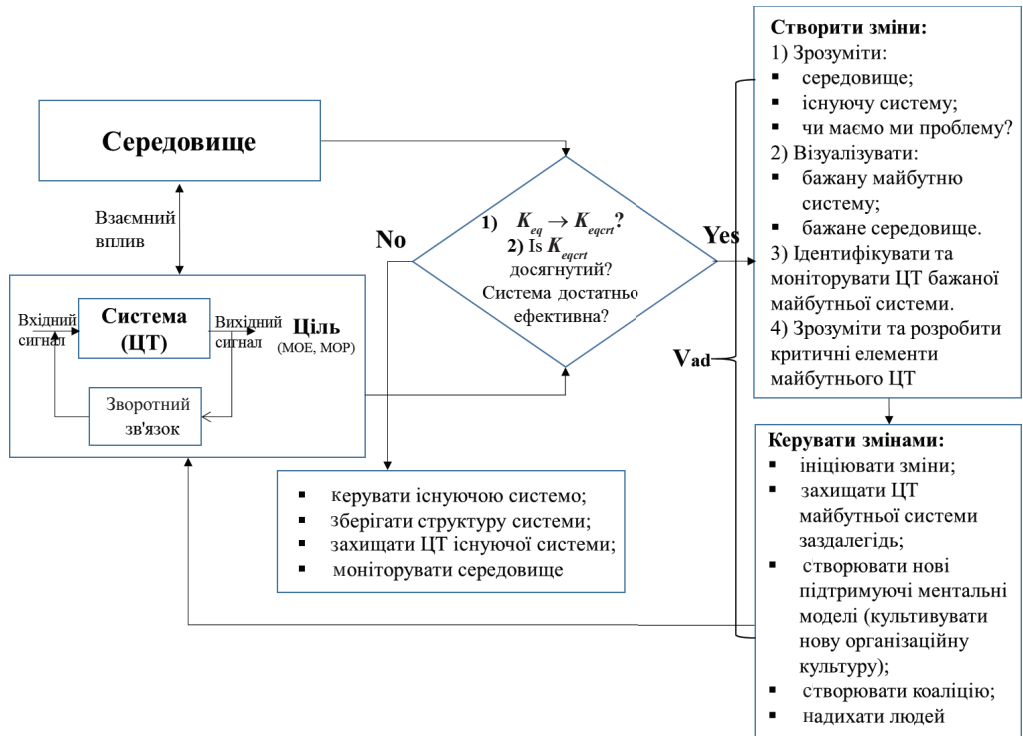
Середовище

Взаємний вплив

Вхідний сигнал

Система (ЦТ)

Вихідний сигнал

Ціль (MOE, MOP)

Зворотний зв'язок

No

1) $K_{eq} \to K_{eqcrt}$?
2) Is $K_{eqcrt}$ досягнутий?
Система достатньо ефективна?

Yes

$V_{ad}$

■ керувати існуючою системо;
■ зберігати структуру системи;
■ захищати ЦТ існуючої системи;
■ моніторувати середовище

Створити зміни:
1) Зрозуміти:
■ середовище;
■ існуючу систему;
■ чи маємо ми проблему?
2) Візуалізувати:
■ бажану майбутню систему;
■ бажане середовище.
3) Ідентифікувати та моніторувати ЦТ бажаної майбутньої системи.
4) Зрозуміти та розробити критичні елементи майбутнього ЦТ

Керувати змінами:
■ ініціювати зміни;
■ захищати ЦТ майбутньої системи заздалегідь;
■ створювати нові підтримуючі ментальні моделі (культивувати нову організаційну культуру);
■ створювати коаліцію;
■ надихати людей